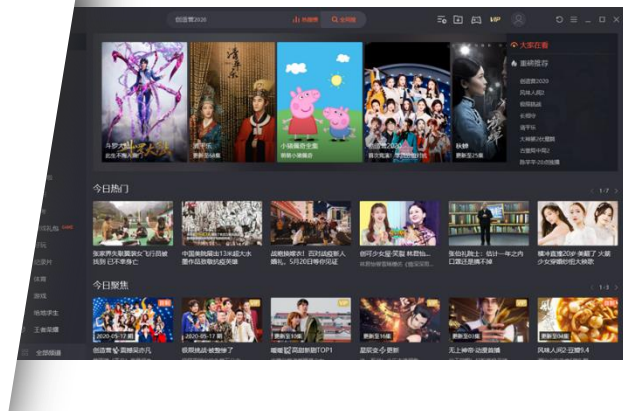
创造营2020

热播榜

全网搜

VIP

大家在看

重磅推荐

创造营2020

风味人间2

极限挑战

长歌行

庆余年

大秦赋

斗罗大陆

庆余年

小猪佩奇全集

创造营2020

秋蝉

今日热门

1/7

今日聚焦

1/3

2020-05-17

2020-07-18

创造营

极限挑战

风味人间2

体育

游戏

王者荣耀

全部频道